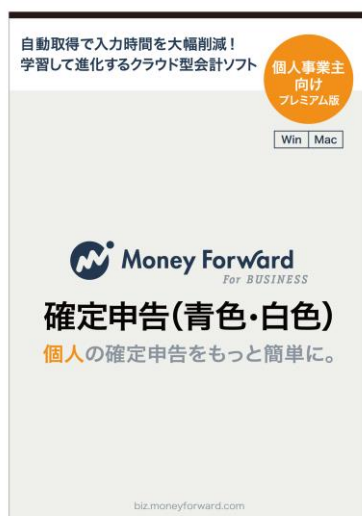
自動取得で入力時間を大幅削減！
学習して進化するクラウド型会計ソフト

個人事業主向け
プレミアム版

Win Mac

Money Forward
For BUSINESS

確定申告(青色・白色)

個人の確定申告をもっと簡単に。

biz.moneyforward.com